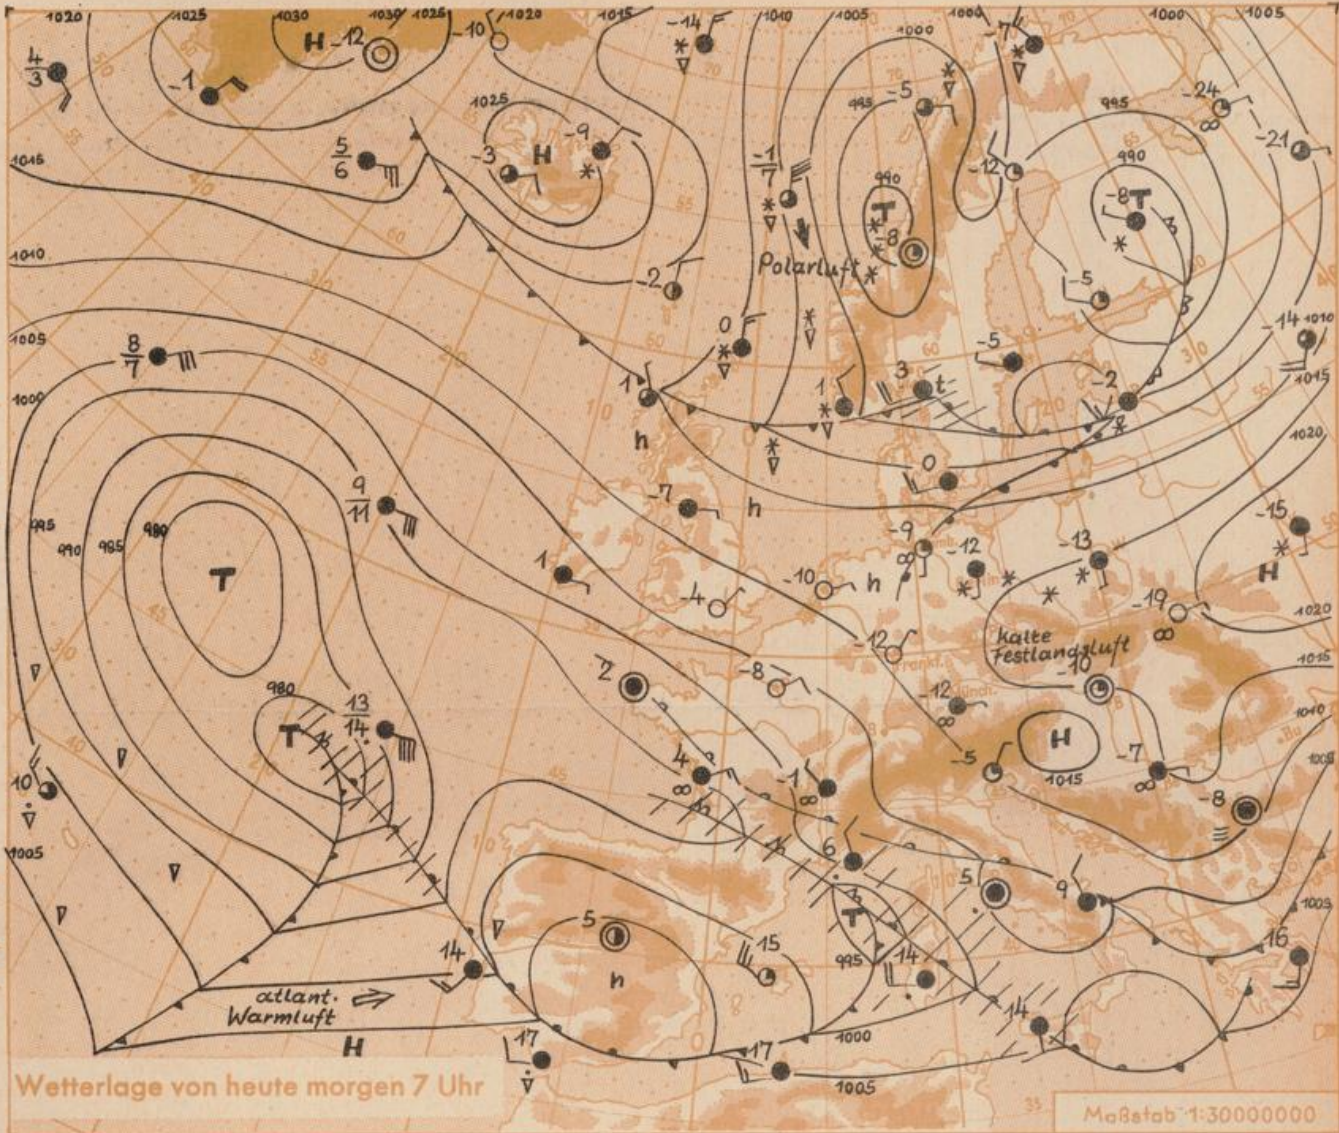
1020
1025
1030
1030
1025
1020
1015
1040
1005
1000
1000
1005
H
-12
-10
-14
-7
$\frac{4}{3}$
-1
1000
995
-5
-24
995
-21
1025
-9
$\frac{5}{6}$
-3
H
$\frac{-1}{7}$
990
-12
990
-8 T
1015
990
T
-8
1010
-2
Polarluft
-5
1005
$\frac{8}{7}$
0
-14
1010
-5
1015
1000
1
3
t
-2
1
h
0
1020
$\frac{9}{11}$
-7
h
-15
995
990
985
980
T
-9
-12
-13
H
1
-10
h
-4
-19
1020
-12
kalte Festlandsluft
1015
-2
-8
-10
-12
980
$\frac{13}{14}$
1010
T
-5
H
4
-1
1015
-7
1005
10
-8
1005
6
5
9
T
1005
5
15
995
14
14
16
14
atlant. Warmluft
1000
17
17
H
1005
Wetterlage von heute morgen 7 Uhr
Maßstab 1:30000000